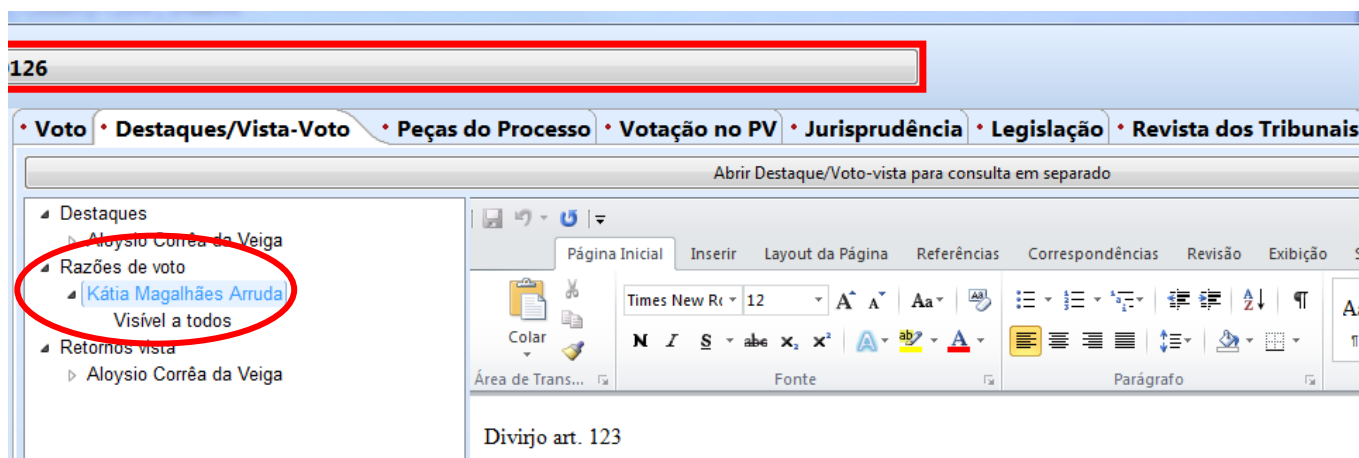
126

Voto | Destaques/Vista-Voto | Peças do Processo | Votação no PV | Jurisprudência | Legislação | Revista dos Tribunais

Abrir Destaque/Voto-vista para consulta em separado

Destaques
Aloysio Corrêa da Veiga
Razões de voto
Kátia Magalhães Arruda
Visível a todos
Retornos vista
Aloysio Corrêa da Veiga

Página Inicial | Inserir | Layout da Página | Referências | Correspondências | Revisão | Exibição

Colar
Times New Ro | 12
Área de Trans... | Fonte | Parágrafo

Divirjo art. 123